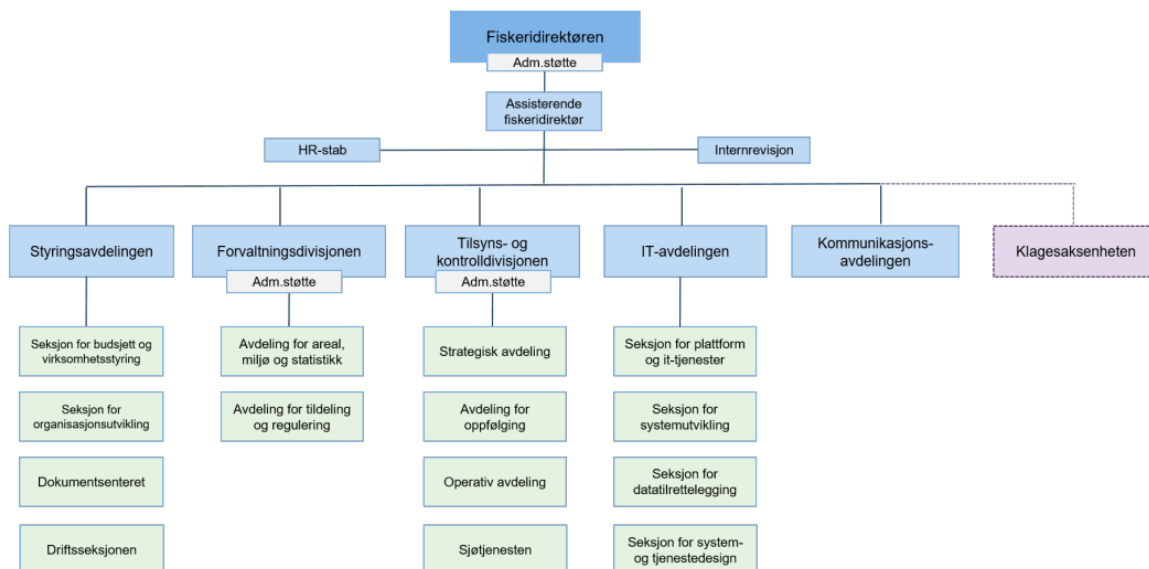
Fiskeridirektøren
Adm.støtte

Assisterende fiskeridirektør

HR-stab

Internrevisjon

Styringsavdelingen

Forvaltningsdivisjonen
Adm.støtte

Tilsyns- og kontrolldivisjonen
Adm.støtte

IT-avdelingen

Kommunikasjons-avdelingen

Klagesaksenheten

Seksjon for budsjett og virksomhetsstyring

Seksjon for organisasjonsutvikling

Dokumentsenteret

Driftsseksjonen

Avdeling for areal, miljø og statistikk

Avdeling for tildeling og regulering

Strategisk avdeling

Avdeling for oppfølging

Operativ avdeling

Sjøtjenesten

Seksjon for plattform og it-tjenester

Seksjon for systemutvikling

Seksjon for datatilrettelegging

Seksjon for system- og tjenestedesign